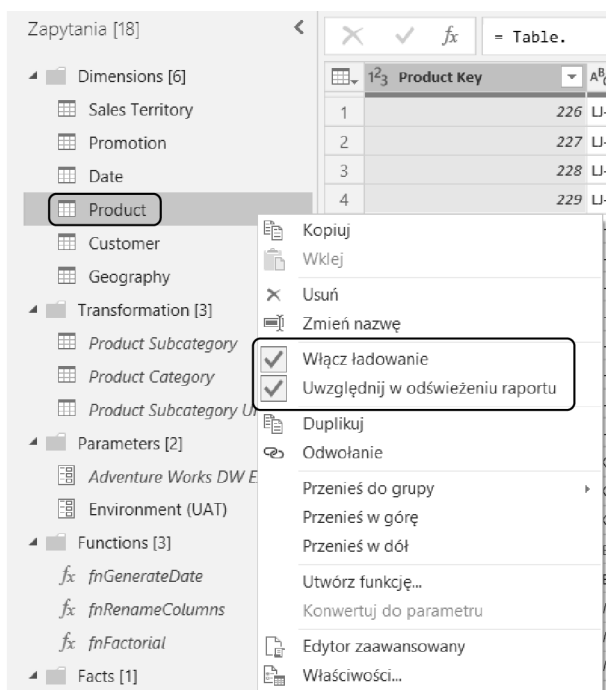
Zapytania [18]

Dimensions [6]
Sales Territory
Promotion
Date
Product
Customer
Geography
Transformation [3]
Product Subcategory
Product Category
Product Subcategory U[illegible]
Parameters [2]
Adventure Works DW E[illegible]
Environment (UAT)
Functions [3]
fnGenerateDate
fnRenameColumns
fnFactorial
Facts [1]

$fx$ = Table.

| | $1^2_3$ Product Key | A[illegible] |
|---|---|---|
| 1 | 226 | LJ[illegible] |
| 2 | 227 | LJ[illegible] |
| 3 | 228 | LJ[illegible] |
| 4 | 229 | LJ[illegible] |

Kopiuj
Wklej
Usuń
Zmień nazwę
Włącz ładowanie
Uwzględnij w odświeżeniu raportu
Duplikuj
Odwołanie
Przenieś do grupy
Przenieś w górę
Przenieś w dół
Utwórz funkcję...
Konwertuj do parametru
Edytor zaawansowany
Właściwości...